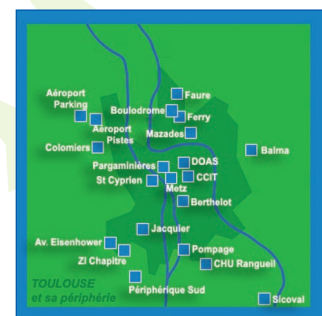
Aéroport Parking
Faure
Boulodrome
Ferry
Aéroport Pistes
Mazades
Colomiers
Balma
Pargaminières
DOAS
St Cyprien
CCIT
Metz
Berthelot
Jacquier
Av. Eisenhower
ZI Chapitre
Pompage
CHU Rangueil
TOULOUSE et sa périphérie
Périphérique Sud
Sicoval